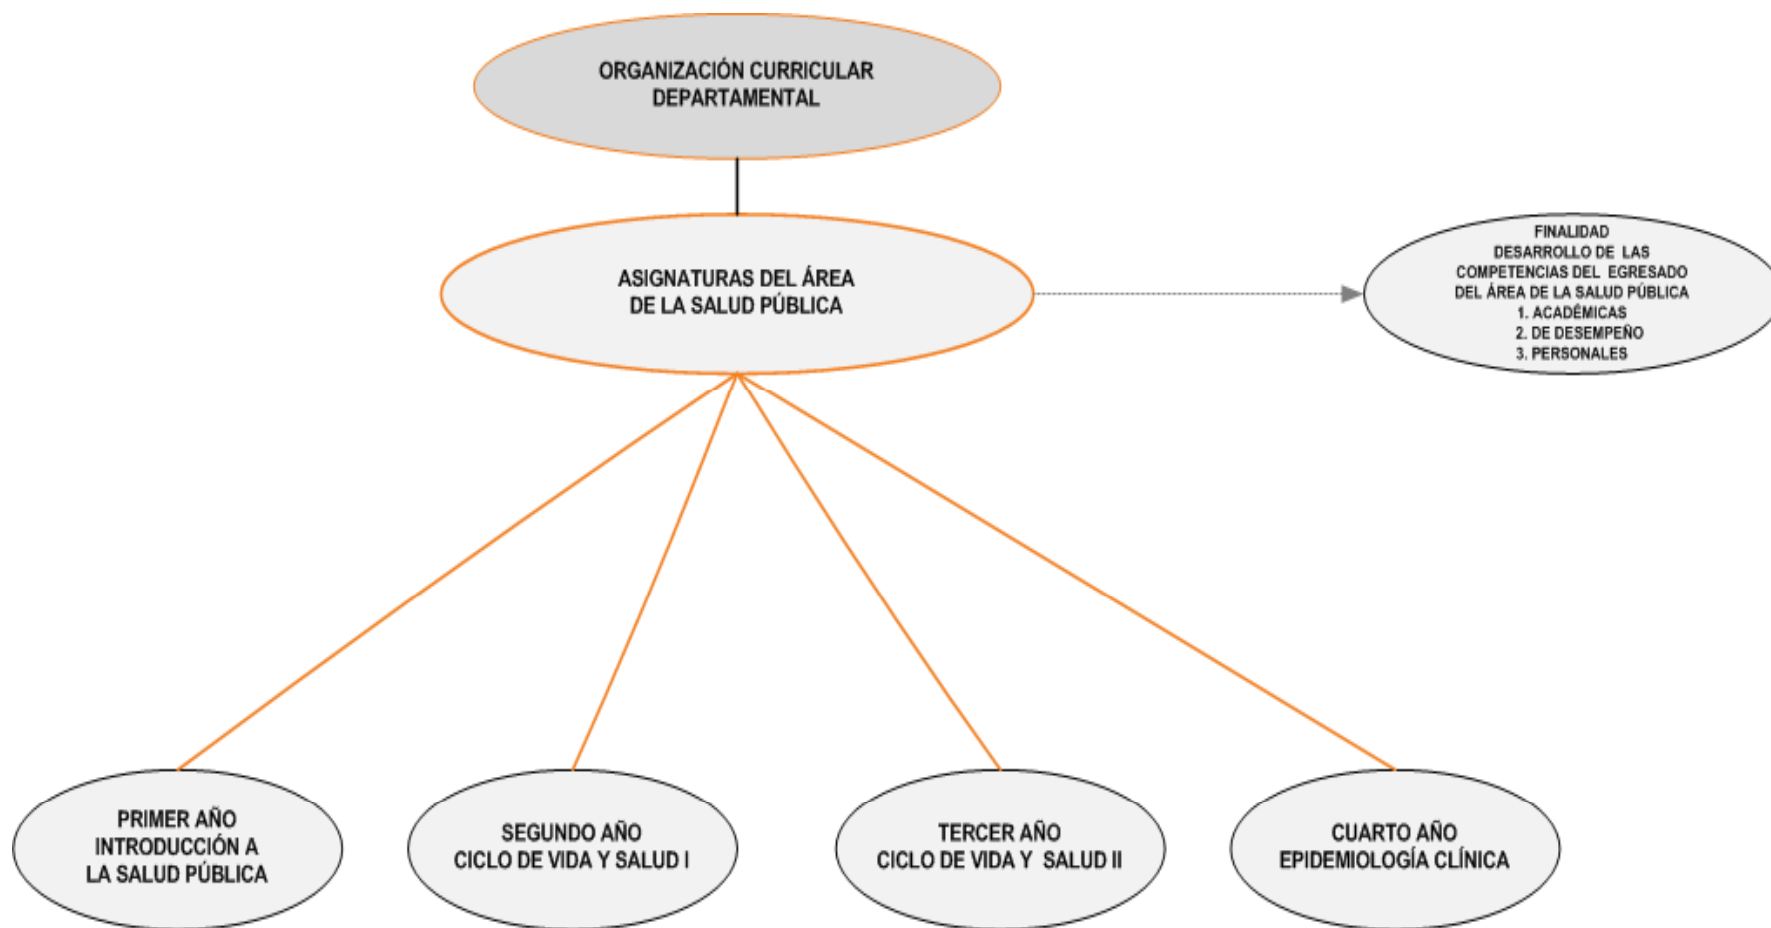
ORGANIZACIÓN CURRICULAR DEPARTAMENTAL

ASIGNATURAS DEL ÁREA DE LA SALUD PÚBLICA

FINALIDAD
DESARROLLO DE LAS COMPETENCIAS DEL EGRESADO DEL ÁREA DE LA SALUD PÚBLICA
1. ACADÉMICAS
2. DE DESEMPEÑO
3. PERSONALES

PRIMER AÑO
INTRODUCCIÓN A LA SALUD PÚBLICA

SEGUNDO AÑO
CICLO DE VIDA Y SALUD I

TERCER AÑO
CICLO DE VIDA Y SALUD II

CUARTO AÑO
EPIDEMIOLOGÍA CLÍNICA